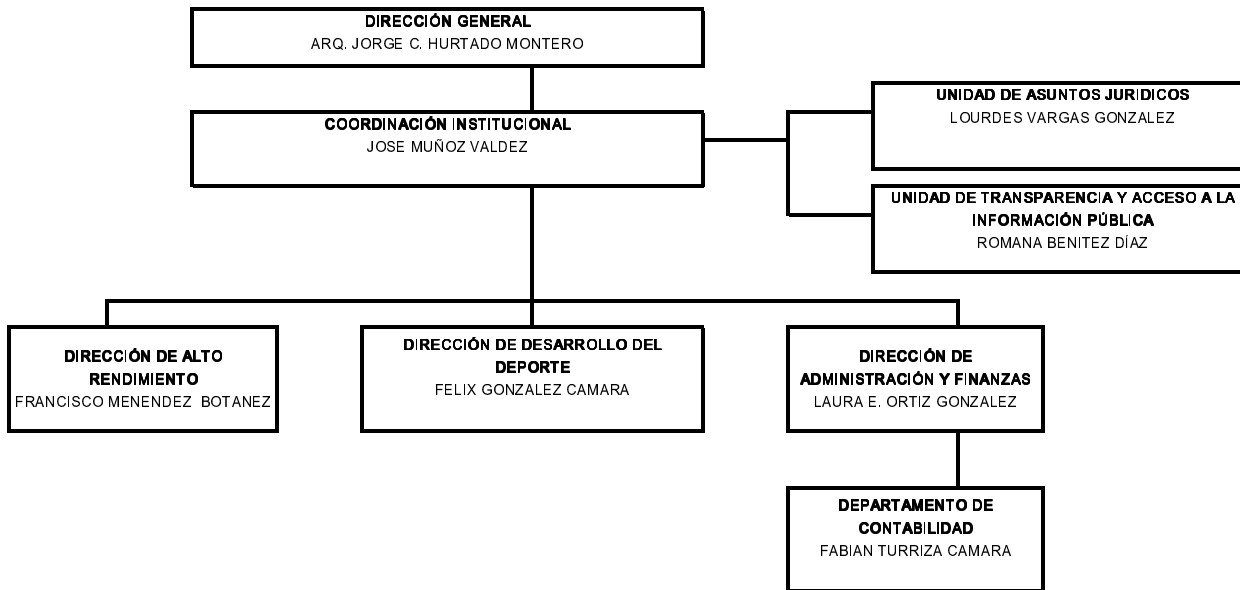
DIRECCIÓN GENERAL
ARQ. JORGE C. HURTADO MONTERO

COORDINACIÓN INSTITUCIONAL
JOSE MUÑOZ VALDEZ

UNIDAD DE ASUNTOS JURIDICOS
LOURDES VARGAS GONZALEZ

UNIDAD DE TRANSPARENCIA Y ACCESO A LA INFORMACIÓN PÚBLICA
ROMANA BENITEZ DÍAZ

DIRECCIÓN DE ALTO RENDIMIENTO
FRANCISCO MENENDEZ BOTANEZ

DIRECCIÓN DE DESARROLLO DEL DEPORTE
FELIX GONZALEZ CAMARA

DIRECCIÓN DE ADMINISTRACIÓN Y FINANZAS
LAURA E. ORTIZ GONZALEZ

DEPARTAMENTO DE CONTABILIDAD
FABIAN TURRIZA CAMARA